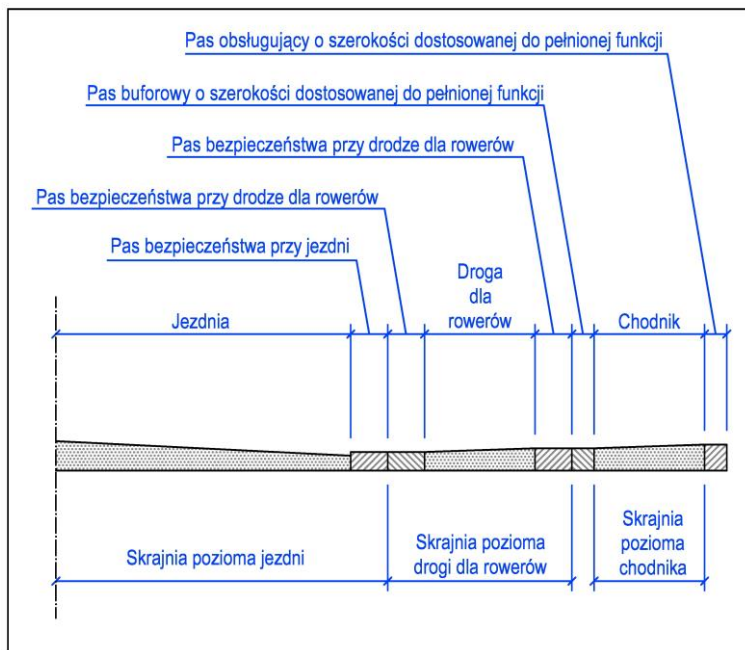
Pas obsługujący o szerokości dostosowanej do pełnionej funkcji

Pas buforowy o szerokości dostosowanej do pełnionej funkcji

Pas bezpieczeństwa przy drodze dla rowerów

Pas bezpieczeństwa przy drodze dla rowerów

Pas bezpieczeństwa przy jezdni

Jezdnia

Droga dla rowerów

Chodnik

Skrajnia pozioma jezdni

Skrajnia pozioma drogi dla rowerów

Skrajnia pozioma chodnika